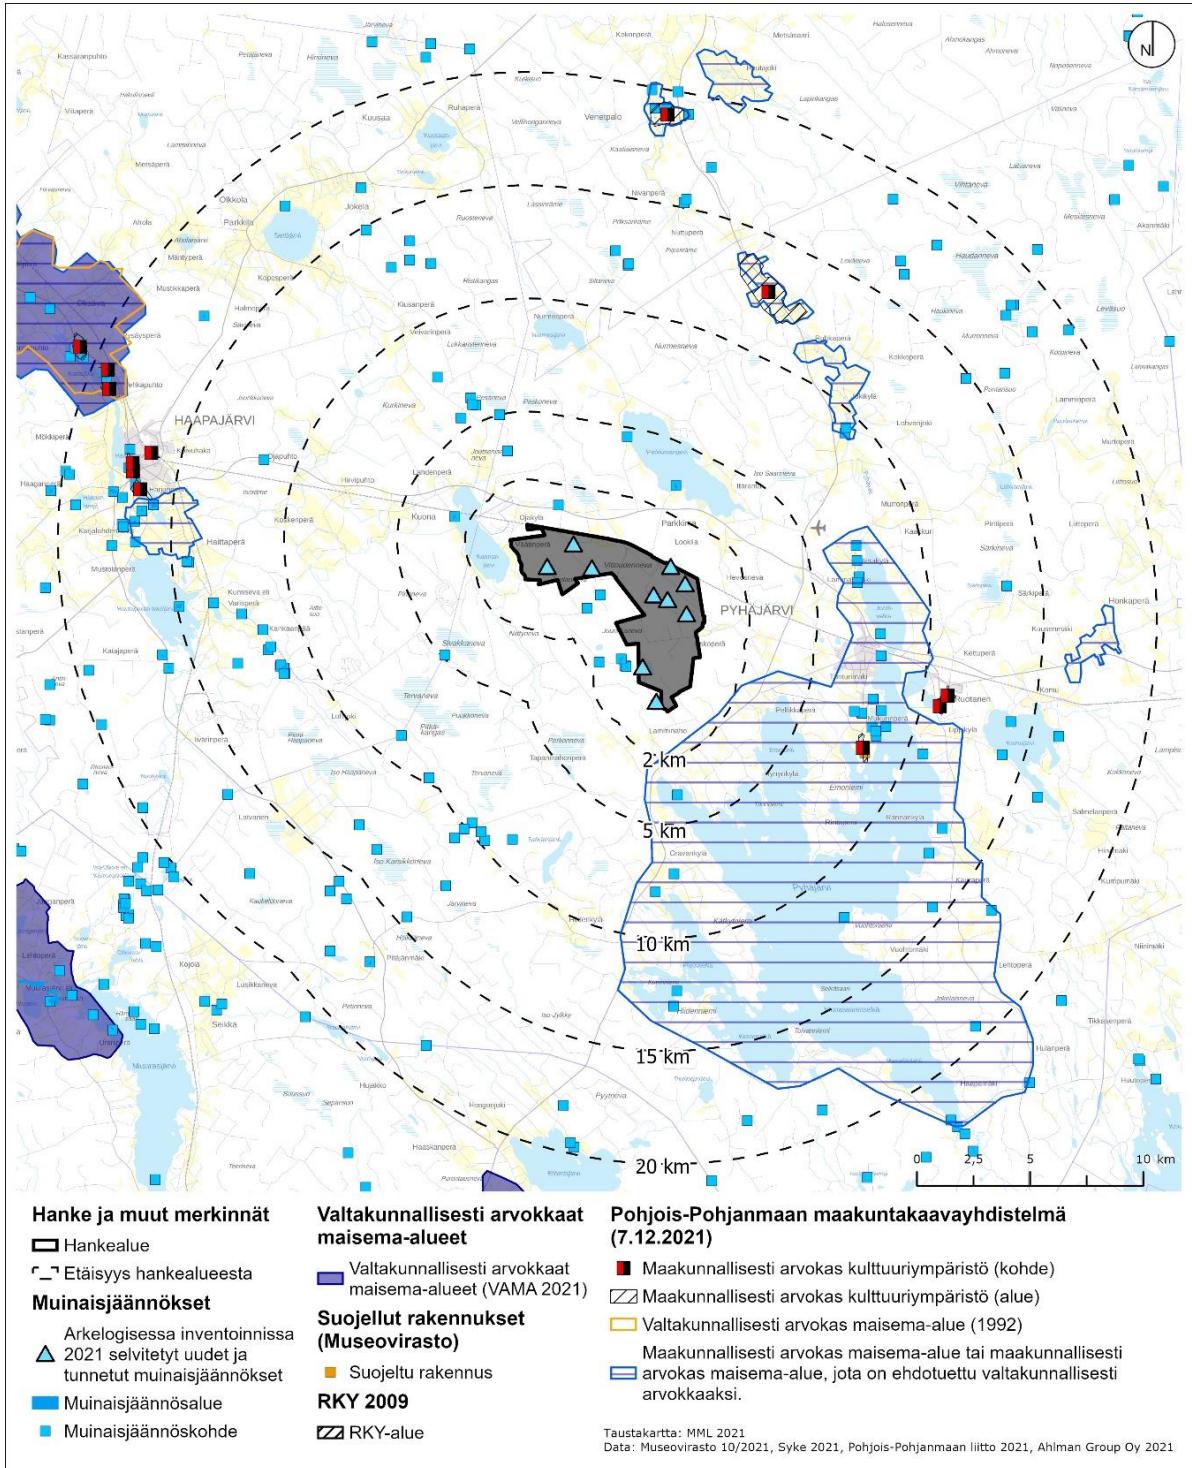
N

HAAPAJÄRVI

PYHÄJÄRVI

2 km

5 km

10 km

15 km

20 km

0 2,5 5 10 km

Hanke ja muut merkinnät

Hankealue

Etäisyys hankealueesta

Muinaisjäännökset

Arkelogisessa inventoinnissa 2021 selvitetyt uudet ja tunnetut muinaisjäännökset

Muinaisjäännösalue

Muinaisjäännöskohde

Valtakunnallisesti arvokkaat maisema-alueet

Valtakunnallisesti arvokkaat maisema-alueet (VAMA 2021)

Suojellut rakennukset (Museovirasto)

Suojeltu rakennus

RKY 2009

RKY-alue

Pohjois-Pohjanmaan maakuntakaavayhdistelmä (7.12.2021)

Maakunnallisesti arvokas kulttuuriympäristö (kohde)

Maakunnallisesti arvokas kulttuuriympäristö (alue)

Valtakunnallisesti arvokas maisema-alue (1992)

Maakunnallisesti arvokas maisema-alue tai maakunnallisesti arvokas maisema-alue, jota on ehdotuettu valtakunnallisesti arvokkaaksi.

Taustakartta: MML 2021
Data: Museovirasto 10/2021, Syke 2021, Pohjois-Pohjanmaan liitto 2021, Ahlman Group Oy 2021